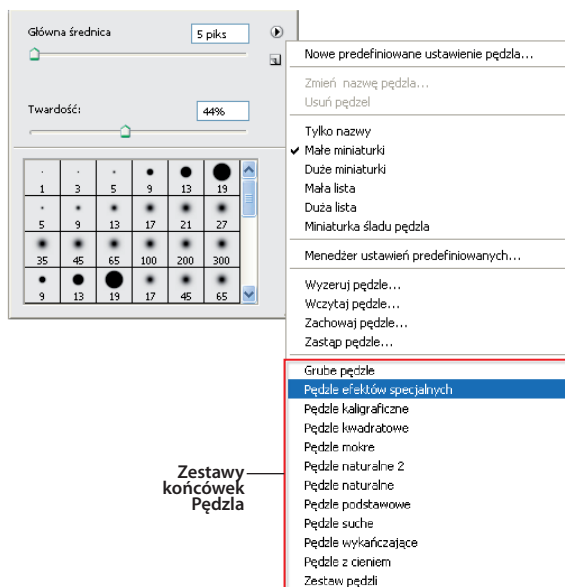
Główna średnica
5 piks
Twardość:
44%

| 1 | 3 | 5 | 9 | 13 | 19 |
|---|---|---|---|---|---|
| 5 | 9 | 13 | 17 | 21 | 27 |
| 35 | 45 | 65 | 100 | 200 | 300 |
| 9 | 13 | 19 | 17 | 45 | 65 |

Nowe predefiniowane ustawienie pędzla...
Zmień nazwę pędzla...
Usuń pędzel
Tylko nazwy
Małe miniaturki
Duże miniaturki
Mała lista
Duża lista
Miniaturka śladu pędzla
Menedżer ustawień predefiniowanych...
Wyzeruj pędzle...
Wczytaj pędzle...
Zachowaj pędzle...
Zastąp pędzle...
Grube pędzle
Pędzle efektów specjalnych
Pędzle kaligraficzne
Pędzle kwadratowe
Pędzle mokre
Pędzle naturalne 2
Pędzle naturalne
Pędzle podstawowe
Pędzle suche
Pędzle wykańczające
Pędzle z cieniem
Zestaw pędzli

Zestawy końcówek Pędzla